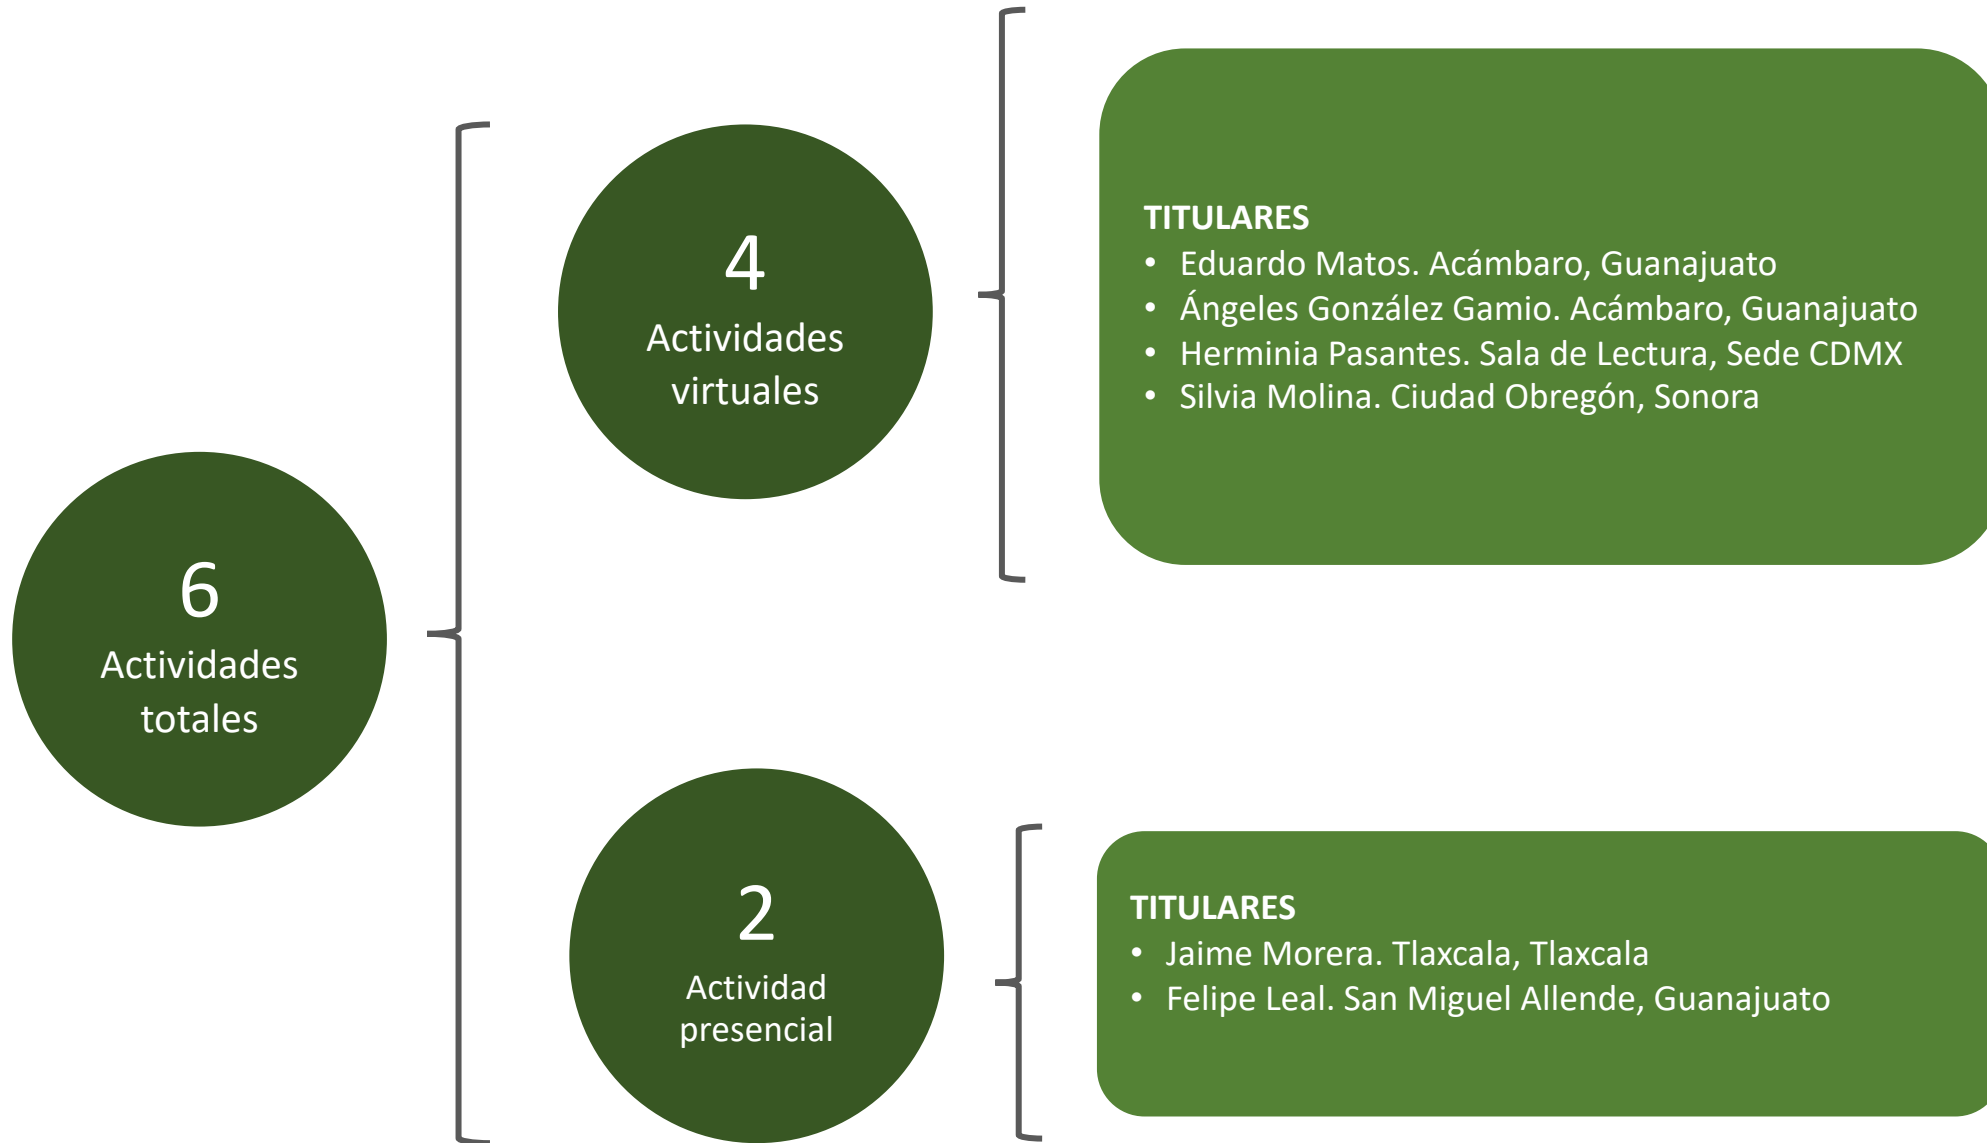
6
Actividades totales

4
Actividades virtuales

TITULARES
• Eduardo Matos. Acámbaro, Guanajuato
• Ángeles González Gamio. Acámbaro, Guanajuato
• Herminia Pasantes. Sala de Lectura, Sede CDMX
• Silvia Molina. Ciudad Obregón, Sonora

2
Actividad presencial

TITULARES
• Jaime Morera. Tlaxcala, Tlaxcala
• Felipe Leal. San Miguel Allende, Guanajuato